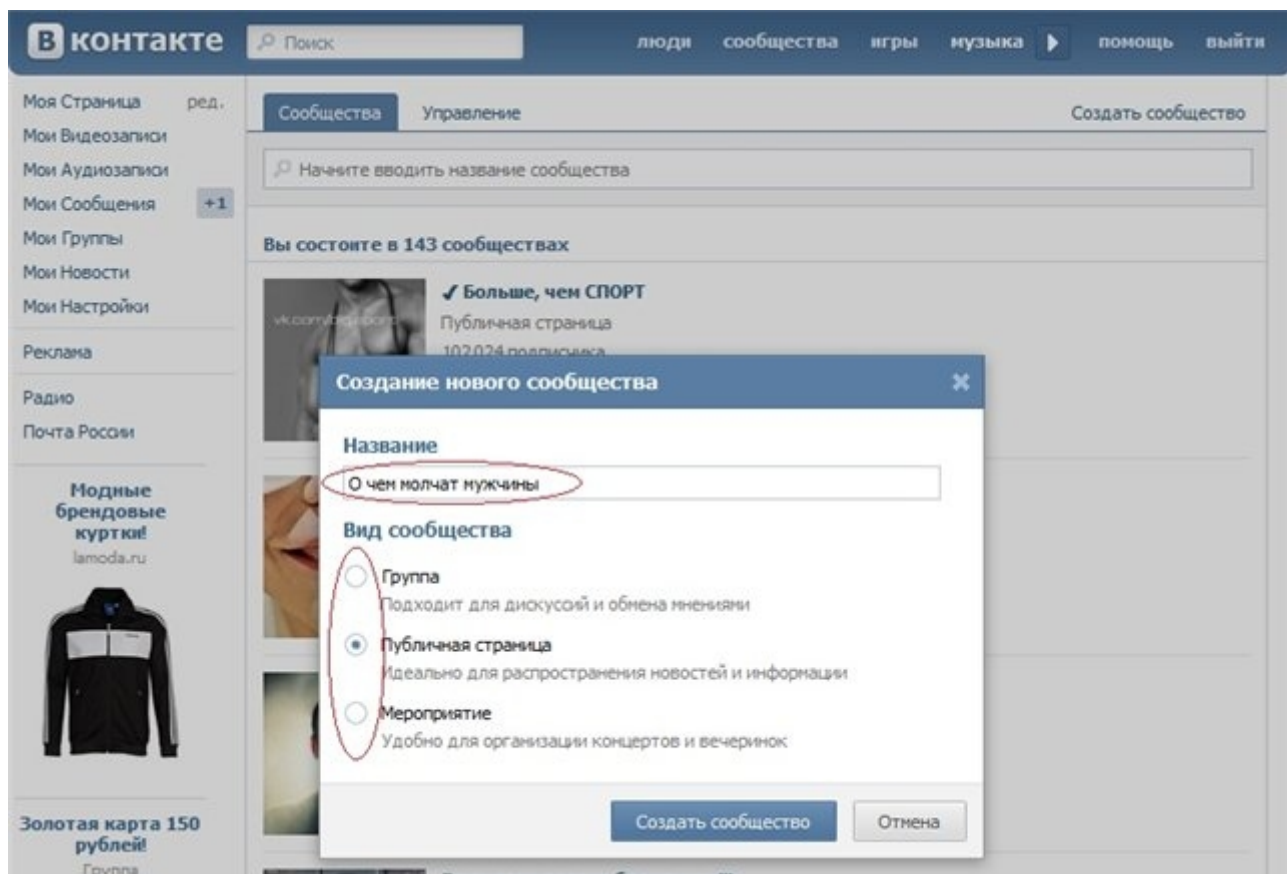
В контакте
Поиск
люди сообщества игры музыка помощь выйти

Моя Страница ред.
Мои Видеозаписи
Мои Аудиозаписи
Мои Сообщения +1
Мои Группы
Мои Новости
Мои Настройки
Реклама
Радио
Почта России

Модные брендовые куртки!
lamoda.ru

Золотая карта 150 рублей!
Группа

Сообщества Управление Создать сообщество
Начните вводить название сообщества

Вы состоите в 143 сообществах

✓ Больше, чем СПОРТ
Публичная страница
102 024 подписчика

vk.com/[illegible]

Создание нового сообщества

Название
О чем молчат мужчины

Вид сообщества
Группа
Подходит для дискусий и обмена мнениями
Публичная страница
Идеально для распространения новостей и информации
Мероприятие
Удобно для организации концертов и вечеринок

Создать сообщество Отмена